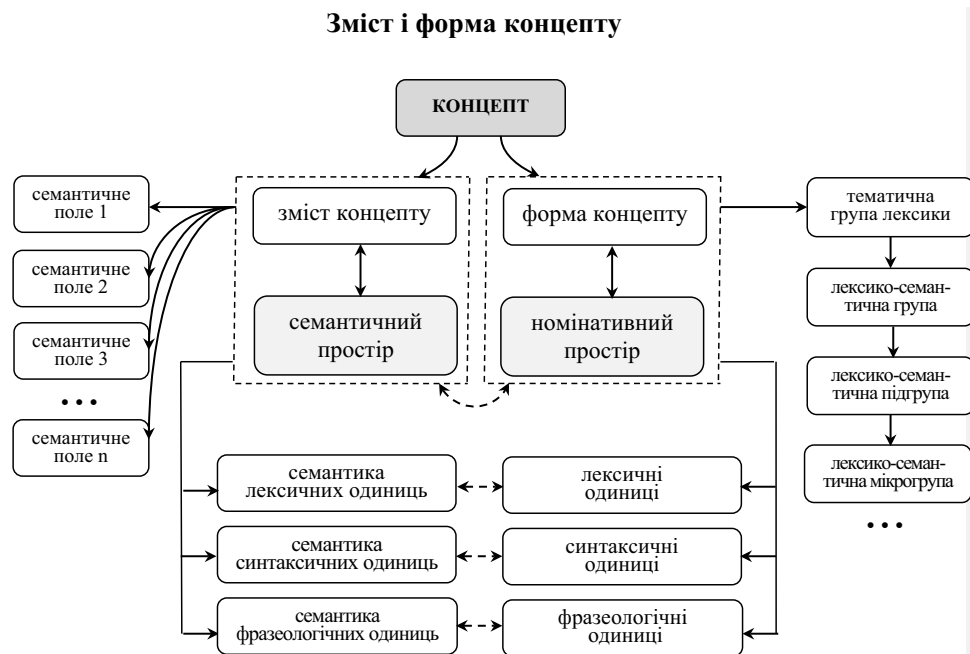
Зміст і форма концепту

КОНЦЕПТ

семантичне поле 1

семантичне поле 2

семантичне поле 3

• • •

семантичне поле n

зміст концепту

семантичний простір

форма концепту

номінативний простір

тематична група лексики

лексико-семантична група

лексико-семантична підгрупа

лексико-семантична мікрогрупа

• • •

семантика лексичних одиниць

лексичні одиниці

семантика синтаксичних одиниць

синтаксичні одиниці

семантика фразеологічних одиниць

фразеологічні одиниці